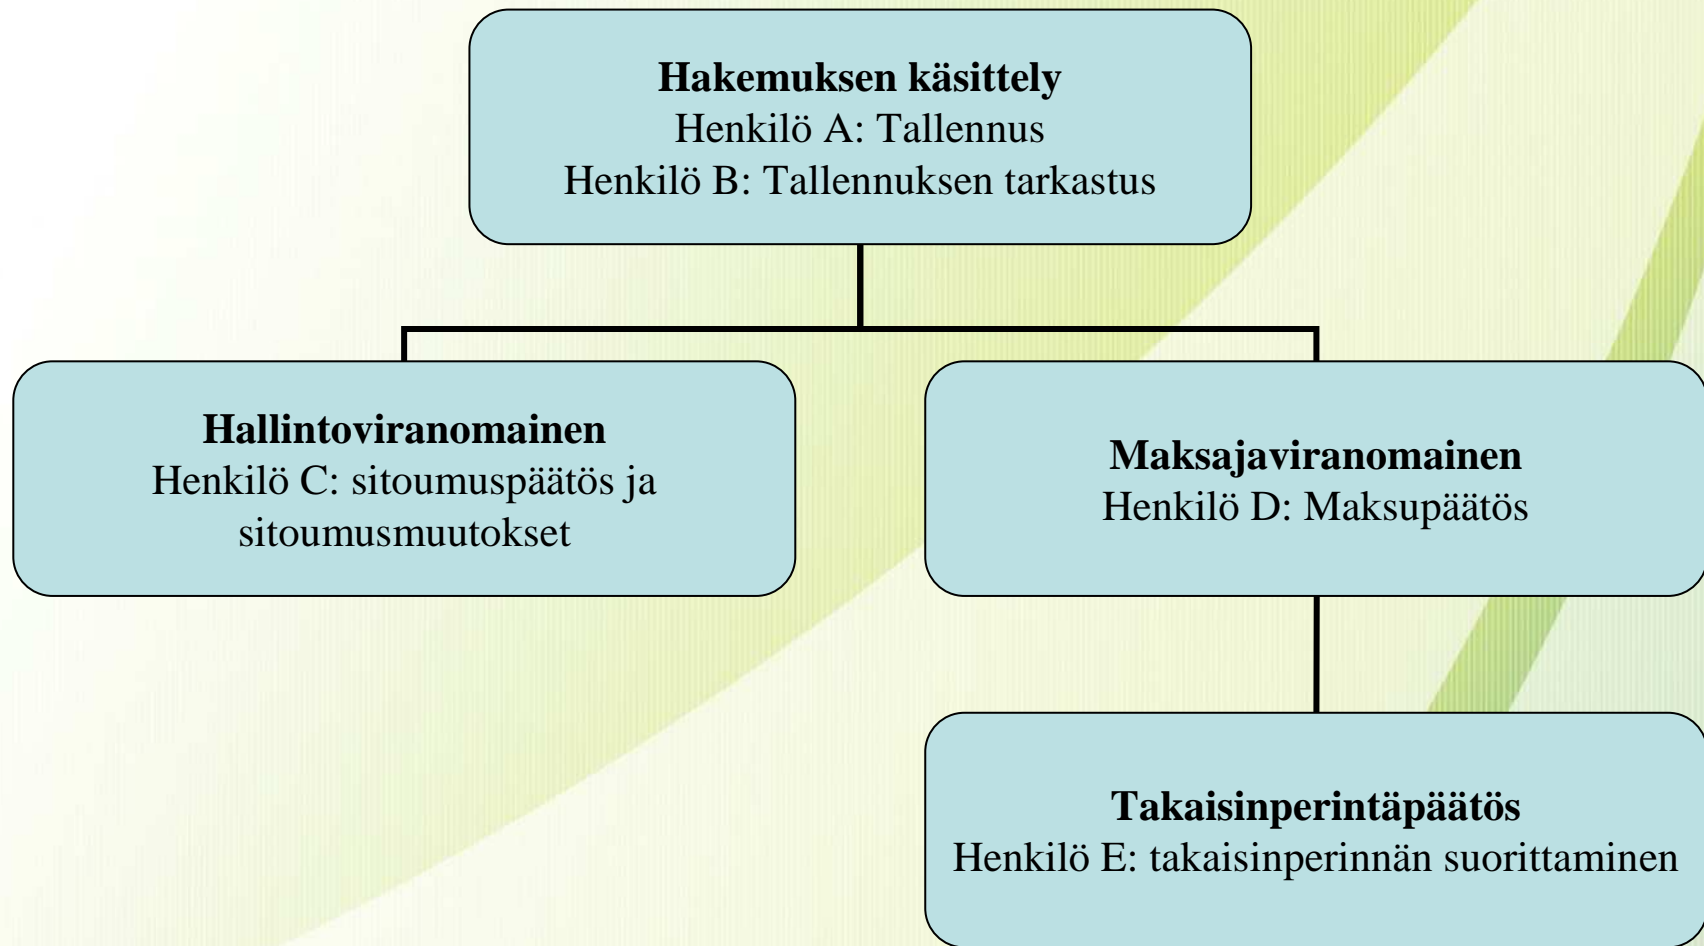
**Hakemuksen käsittely**
Henkilö A: Tallennus
Henkilö B: Tallennuksen tarkastus

**Hallintoviranomainen**
Henkilö C: sitoumuspäätös ja sitoumusmuutokset

**Maksajaviranomainen**
Henkilö D: Maksupäätös

**Takaisinperintäpäätös**
Henkilö E: takaisinperinnän suorittaminen